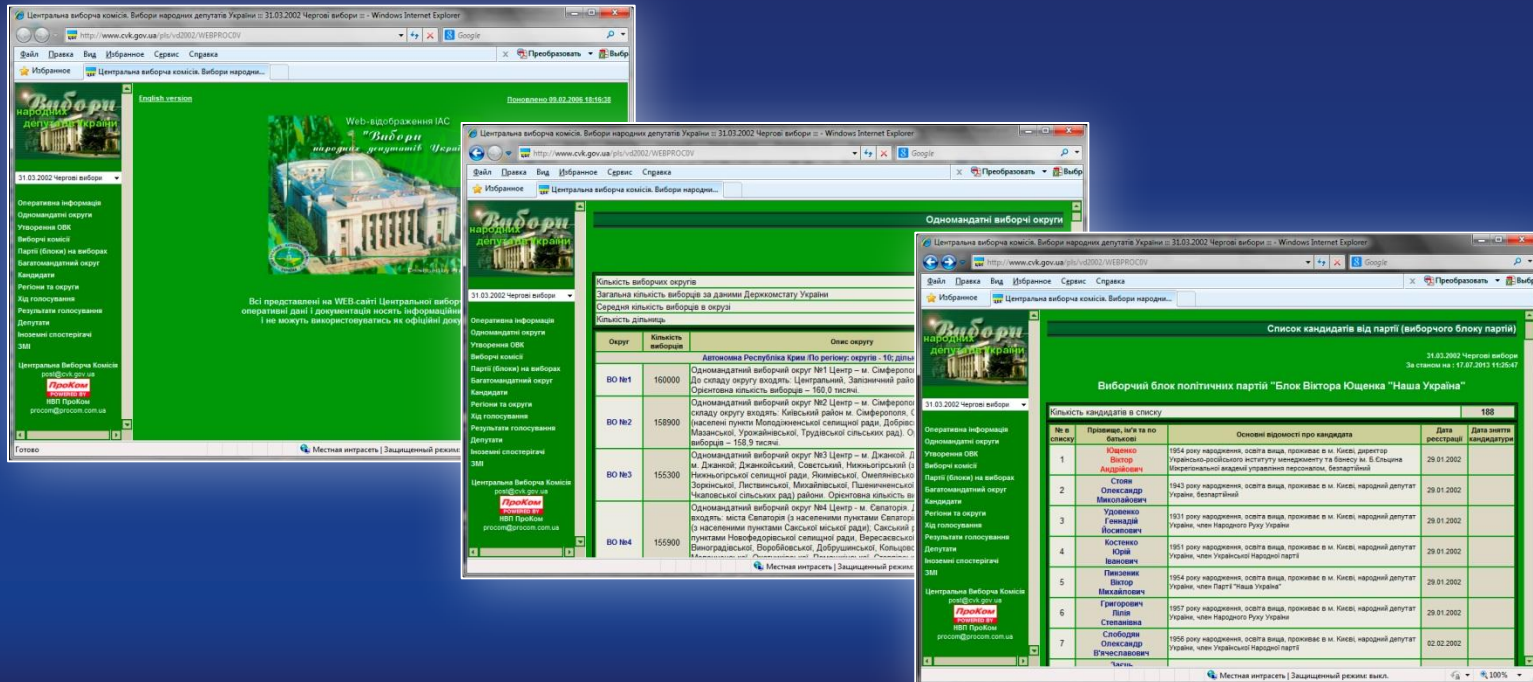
Центральна виборча комісія. Вибори народних депутатів України :: 31.03.2002 Чергові вибори :: - Windows Internet Explorer
http://www.cvk.gov.ua/pls/vd2002/WEBPROC0V
Google
Файл Правка Вид Избранное Сервис Справка
Преобразовать Выбр
Избранное Центральна виборча комісія. Вибори народни...
Вибори народних депутатів України
English version
Поновлено 09.02.2006 18:16:38
Web-відображення ІАС "Вибори народних депутатів Украї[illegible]"
31.03.2002 Чергові вибори
Оперативна інформація
Одномандатні округи
Утворення ОВК
Виборчі комісії
Партії (блоки) на виборах
Багатомандатний округ
Кандидати
Регіони та округи
Хід голосування
Результати голосування
Депутати
Іноземні спостерігачі
ЗМІ
Центральна Виборча Комісія
post@cvk.gov.ua
ПроКом POWERED BY
НВП ПроКом
procom@procom.com.ua
Всі представлені на WEB-сайті Центральної виборч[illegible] оперативні дані і документація носять інформаційн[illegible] і не можуть використовуватись як офіційні доку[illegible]
Готово
Местная интрасеть | Защищенный режим

Центральна виборча комісія. Вибори народних депутатів України :: 31.03.2002 Чергові вибори :: - Windows Internet Explorer
http://www.cvk.gov.ua/pls/vd2002/WEBPROC0V
Google
Файл Правка Вид Избранное Сервис Справка
Преобразовать Выбр
Избранное Центральна виборча комісія. Вибори народни...
Одномандатні виборчі округи
31.03.2002 Чергові вибори
Кількість виборчих округів
Загальна кількість виборців за даними Держкомстату України
Середня кількість виборців в окрузі
Кількість дільниць

| Округ | Кількість виборців | Опис округу |
|---|---|---|
| Автономна Республіка Крим /По регіону: округів - 10; діль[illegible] | | |
| ВО №1 | 160000 | Одномандатний виборчий округ №1 Центр – м. Сімферопол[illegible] До складу округу входять: Центральний, Залізничний райо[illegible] Орієнтовна кількість виборців – 160,0 тисячі. |
| ВО №2 | 158900 | Одномандатний виборчий округ №2 Центр – м. Сімферополь, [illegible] складу округу входять: Київський район м. Сімферополя, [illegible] (населені пункти Молодіжненської селищної ради, Добрівс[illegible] Мазанської, Урожайнівської, Трудівської сільських рад). О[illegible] виборців – 158,9 тисячі. |
| ВО №3 | 155300 | Одномандатний виборчий округ №3 Центр – м. Джанкой. Д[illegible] м. Джанкой; Джанкойський, Советський, Нижньогірський (з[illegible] Нижньогірської селищної ради, Якимівської, Омелянівськ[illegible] Зоркінської, Лиственської, Михайлівської, Пшеничненсько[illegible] Чкаловської сільських рад) райони. Орієнтовна кількість ви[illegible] |
| ВО №4 | 155900 | Одномандатний виборчий округ №4 Центр – м. Євпаторія. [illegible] входять: міста Євпаторія (з населеними пунктами Євпатор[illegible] (з населеними пунктами Сакської міської ради); Сакський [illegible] пунктами Новофедорівської селищної ради, Вересаєвськ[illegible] Виноградівської, Воробйовської, Добрушинської, Кольцов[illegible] |

Местная интрасеть | Защищенный режи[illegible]

Центральна виборча комісія. Вибори народних депутатів України :: 31.03.2002 Чергові вибори :: - Windows Internet Explorer
http://www.cvk.gov.ua/pls/vd2002/WEBPROC0V
Google
Файл Правка Вид Избранное Сервис Справка
Преобразовать Выбр
Избранное Центральна виборча комісія. Вибори народни...
Список кандидатів від партії (виборчого блоку партій)
31.03.2002 Чергові вибори
За станом на : 17.07.2013 11:25:47
Виборчий блок політичних партій "Блок Віктора Ющенка "Наша Україна"
Кількість кандидатів в списку 188

| № в списку | Прізвище, ім'я та по батькові | Основні відомості про кандидата | Дата реєстрації | Дата зняття кандидатури |
|---|---|---|---|---|
| 1 | Ющенко Віктор Андрійович | 1954 року народження, освіта вища, проживає в м. Києві, директор Українсько-російського інституту менеджменту та бізнесу ім. Б.Ельцина Міжрегіональної академії управління персоналом, безпартійний | 29.01.2002 | |
| 2 | Стоян Олександр Миколайович | 1943 року народження, освіта вища, проживає в м. Києві, народний депутат України, безпартійний | 29.01.2002 | |
| 3 | Удовенко Геннадій Йосипович | 1931 року народження, освіта вища, проживає в м. Києві, народний депутат України, член Народного Руху України | 29.01.2002 | |
| 4 | Костенко Юрій Іванович | 1951 року народження, освіта вища, проживає в м. Києві, народний депутат України, член Української Народної партії | 29.01.2002 | |
| 5 | Пинзеник Віктор Михайлович | 1954 року народження, освіта вища, проживає в м. Києві, народний депутат України, член Партії "Наша Україна" | 29.01.2002 | |
| 6 | Григорович Лілія Степанівна | 1957 року народження, освіта вища, проживає в м. Києві, народний депутат України, член Народного Руху України | 29.01.2002 | |
| 7 | Слободян Олександр В'ячеславович | 1956 року народження, освіта вища, проживає в м. Києві, народний депутат України, член Української Народної партії | 02.02.2002 | |

Местная интрасеть | Защищенный режим: выкл. 100%